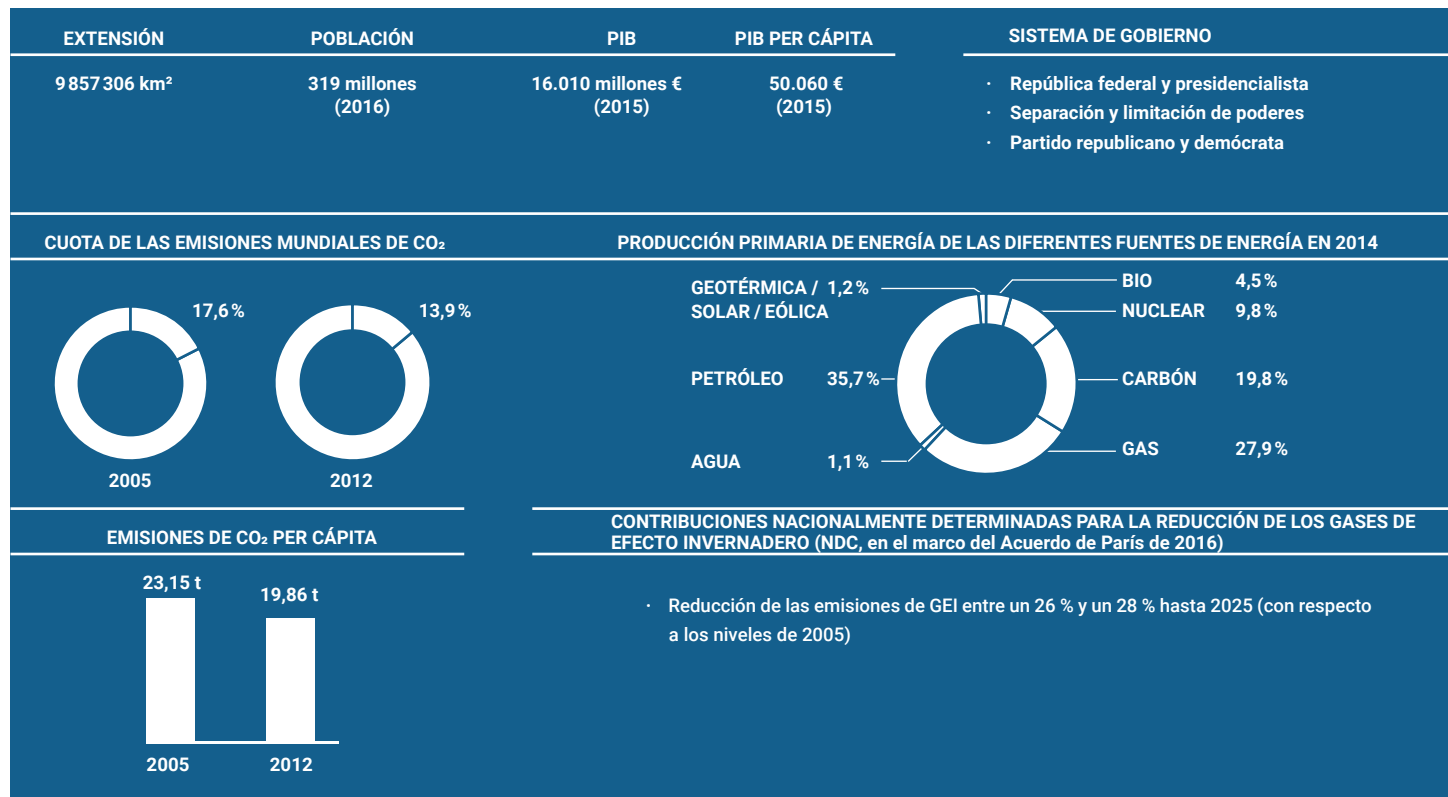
EXTENSIÓN

9 857 306 km²

POBLACIÓN

319 millones (2016)

PIB

16.010 millones € (2015)

PIB PER CÁPITA

50.060 € (2015)

SISTEMA DE GOBIERNO

· República federal y presidencialista
· Separación y limitación de poderes
· Partido republicano y demócrata

CUOTA DE LAS EMISIONES MUNDIALES DE $CO_2$

17,6 %

2005

13,9 %

2012

PRODUCCIÓN PRIMARIA DE ENERGÍA DE LAS DIFERENTES FUENTES DE ENERGÍA EN 2014

GEOTÉRMICA / SOLAR / EÓLICA 1,2 %

PETRÓLEO 35,7 %

AGUA 1,1 %

BIO 4,5 %

NUCLEAR 9,8 %

CARBÓN 19,8 %

GAS 27,9 %

EMISIONES DE $CO_2$ PER CÁPITA

23,15 t

19,86 t

2005

2012

CONTRIBUCIONES NACIONALMENTE DETERMINADAS PARA LA REDUCCIÓN DE LOS GASES DE EFECTO INVERNADERO (NDC, en el marco del Acuerdo de París de 2016)

· Reducción de las emisiones de GEI entre un 26 % y un 28 % hasta 2025 (con respecto a los niveles de 2005)